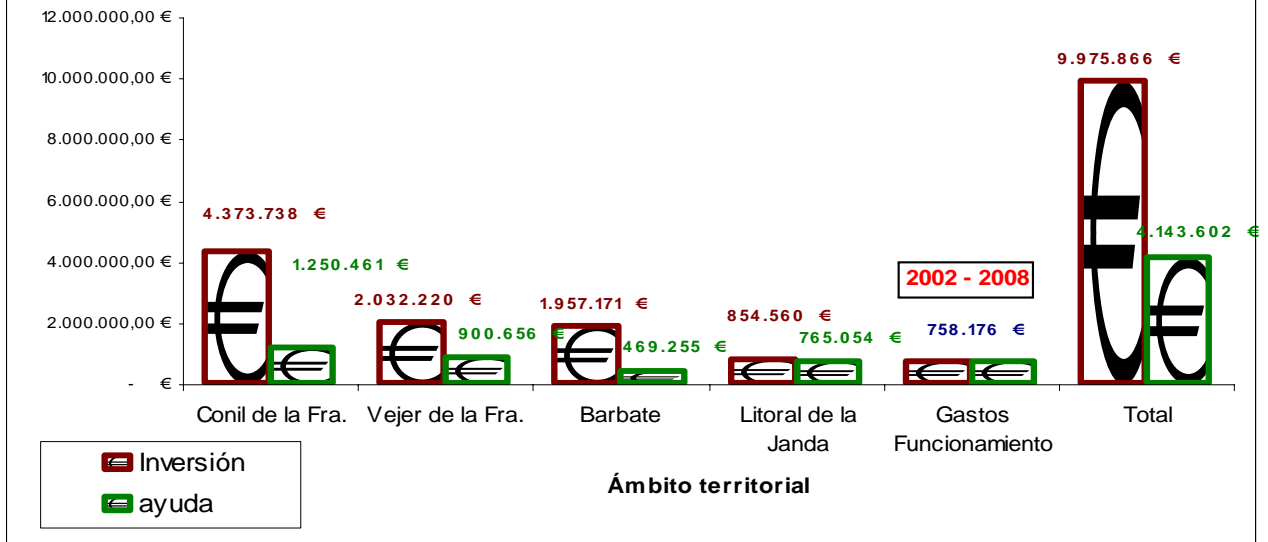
12.000.000,00 €
10.000.000,00 €
8.000.000,00 €
6.000.000,00 €
4.000.000,00 €
2.000.000,00 €
- €

4.373.738 €
1.250.461 €
2.032.220 €
900.656 €
1.957.171 €
469.255 €
854.560 €
765.054 €
758.176 €
9.975.866 €
4.143.602 €

2002 - 2008

Conil de la Fra.
Vejer de la Fra.
Barbate
Litoral de la Janda
Gastos Funcionamiento
Total

Inversión
ayuda

Ámbito territorial